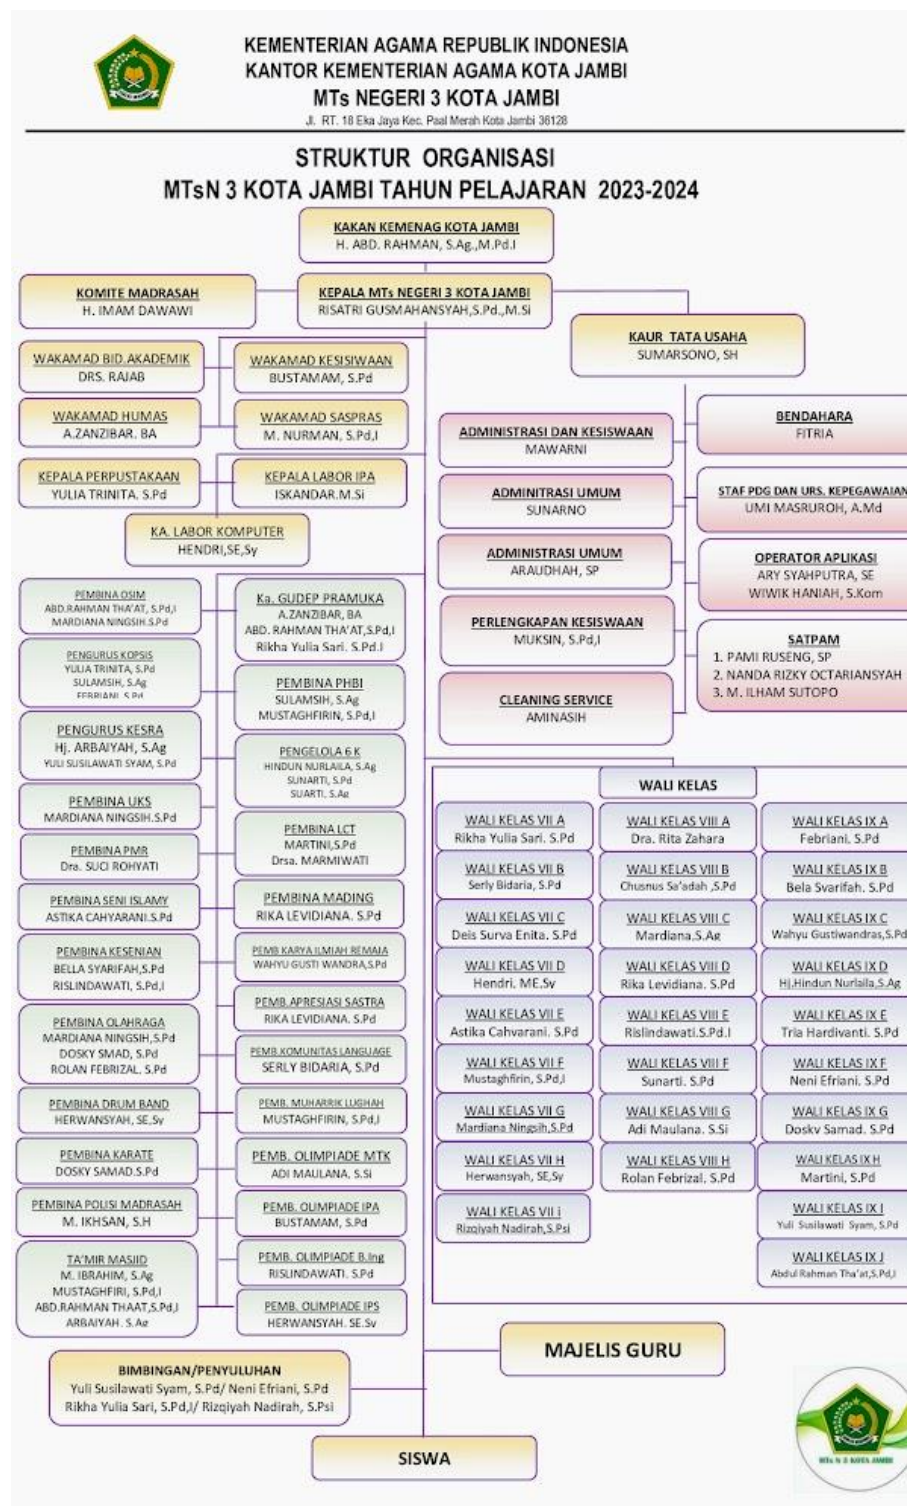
KEMENTERIAN AGAMA REPUBLIK INDONESIA
KANTOR KEMENTERIAN AGAMA KOTA JAMBI
MTs NEGERI 3 KOTA JAMBI
Jl. RT. 18 Eka Jaya Kec. Paal Merah Kota Jambi 36128

STRUKTUR ORGANISASI
MTsN 3 KOTA JAMBI TAHUN PELAJARAN 2023-2024

KAKAN KEMENAG KOTA JAMBI
H. ABD. RAHMAN, S.Ag.,M.Pd.I

KOMITE MADRASAH
H. IMAM DAWAWI

KEPALA MTs NEGERI 3 KOTA JAMBI
RISATRI GUSMAHANSYAH,S.Pd.,M.Si

KAUR TATA USAHA
SUMARSONO, SH

WAKAMAD BID.AKADEMIK
DRS. RAJAB

WAKAMAD KESISWAAN
BUSTAMAM, S.Pd

WAKAMAD HUMAS
A.ZANZIBAR. BA

WAKAMAD SASPRAS
M. NURMAN, S.Pd,I

KEPALA PERPUSTAKAAN
YULIA TRINITA. S.Pd

KEPALA LABOR IPA
ISKANDAR.M.Si

KA. LABOR KOMPUTER
HENDRI,SE,Sy

ADMINISTRASI DAN KESISWAAN
MAWARNI

BENDAHARA
FITRIA

ADMINITRASI UMUM
SUNARNO

STAF PDG DAN URS. KEPEGAWAIAN
UMI MASRUROH, A.Md

ADMINISTRASI UMUM
ARAUDHAH, SP

OPERATOR APLIKASI
ARY SYAHPUTRA, SE
WIWIK HANIAH, S.Kom

PERLENGKAPAN KESISWAAN
MUKSIN, S.Pd,I

SATPAM
1. PAMI RUSENG, SP
2. NANDA RIZKY OCTARIANSYAH
3. M. ILHAM SUTOPO

CLEANING SERVICE
AMINASIH

PEMBINA OSIM
ABD.RAHMAN THA'AT, S.Pd,I
MARDIANA NINGSIH.S.Pd

Ka. GUDEP PRAMUKA
A.ZANZIBAR, BA
ABD. RAHMAN THA'AT,S.Pd,I
Rikha Yulia Sari. S.Pd.I

PENGURUS KOPSIS
YULIA TRINITA, S.Pd
SULAMSIH, S.Ag
FEBRIANI, S.Pd

PEMBINA PHBI
SULAMSIH, S.Ag
MUSTAGHFIRIN, S.Pd,I

PENGURUS KESRA
Hj. ARBAIYAH, S.Ag
YULI SUSILAWATI SYAM, S.Pd

PENGELOLA 6 K
HINDUN NURLAILA, S.Ag
SUNARTI, S.Pd
SUARTI, S.Ag

PEMBINA UKS
MARDIANA NINGSIH.S.Pd

PEMBINA LCT
MARTINI,S.Pd
Drsa. MARMIWATI

PEMBINA PMR
Dra. SUCI ROHYATI

PEMBINA SENI ISLAMY
ASTIKA CAHYARANI.S.Pd

PEMBINA MADING
RIKA LEVIDIANA. S.Pd

PEMBINA KESENIAN
BELLA SYARIFAH,S.Pd
RISLINDAWATI, S.Pd,I

PEMB KARYA ILMIAH REMAJA
WAHYU GUSTI WANDRA,S.Pd

PEMB.APRESIASI SASTRA
RIKA LEVIDIANA. S.Pd

PEMBINA OLAHRAGA
MARDIANA NINGSIH,S.Pd
DOSKY SMAD, S.Pd
ROLAN FEBRIZAL. S.Pd

PEMB.KOMUNITAS LANGUAGE
SERLY BIDARIA, S.Pd

PEMBINA DRUM BAND
HERWANSYAH, SE,Sy

PEMB. MUHARRIK LUGHAH
MUSTAGHFIRIN, S.Pd,I

PEMBINA KARATE
DOSKY SAMAD.S.Pd

PEMB. OLIMPIADE MTK
ADI MAULANA, S.Si

PEMBINA POLISI MADRASAH
M. IKHSAN, S.H

PEMB. OLIMPIADE IPA
BUSTAMAM, S.Pd

TA'MIR MASJID
M. IBRAHIM, S.Ag
MUSTAGHFIRI, S.Pd,I
ABD.RAHMAN THAAT, S.Pd,I
ARBAIYAH. S.Ag

PEMB. OLIMPIADE B.Ing
RISLINDAWATI. S.Pd

PEMB. OLIMPIADE IPS
HERWANSYAH. SE.Sy

WALI KELAS

| | | |
|---|---|---|
| WALI KELAS VII A<br>Rikha Yulia Sari. S.Pd | WALI KELAS VIII A<br>Dra. Rita Zahara | WALI KELAS IX A<br>Febriani. S.Pd |
| WALI KELAS VII B<br>Serly Bidaria, S.Pd | WALI KELAS VIII B<br>Chusnus Sa'adah ,S.Pd | WALI KELAS IX B<br>Bela Svarifah. S.Pd |
| WALI KELAS VII C<br>Deis Surva Enita. S.Pd | WALI KELAS VIII C<br>Mardiana.S.Ag | WALI KELAS IX C<br>Wahyu Gustiwandras,S.Pd |
| WALI KELAS VII D<br>Hendri. ME.Sy | WALI KELAS VIII D<br>Rika Levidiana. S.Pd | WALI KELAS IX D<br>Hj.Hindun Nurlaila,S.Ag |
| WALI KELAS VII E<br>Astika Cahvarani. S.Pd | WALI KELAS VIII E<br>Rislindawati.S.Pd.I | WALI KELAS IX E<br>Tria Hardivanti. S.Pd |
| WALI KELAS VII F<br>Mustaghfirin, S.Pd,I | WALI KELAS VIII F<br>Sunarti. S.Pd | WALI KELAS IX F<br>Neni Efriani. S.Pd |
| WALI KELAS VII G<br>Mardiana Ningsih,S.Pd | WALI KELAS VIII G<br>Adi Maulana. S.Si | WALI KELAS IX G<br>Doskv Samad. S.Pd |
| WALI KELAS VII H<br>Herwansyah, SE,Sy | WALI KELAS VIII H<br>Rolan Febrizal. S.Pd | WALI KELAS IX H<br>Martini, S.Pd |
| WALI KELAS VII I<br>Rizqiyah Nadirah,S.Psi | | WALI KELAS IX I<br>Yuli Susilawati Syam, S.Pd |
| | | WALI KELAS IX J<br>Abdul Rahman Tha'at,S.Pd,I |

MAJELIS GURU

BIMBINGAN/PENYULUHAN
Yuli Susilawati Syam, S.Pd/ Neni Efriani, S.Pd
Rikha Yulia Sari, S.Pd,I/ Rizqiyah Nadirah, S.Psi

SISWA

MTs N 3 KOTA JAMBI